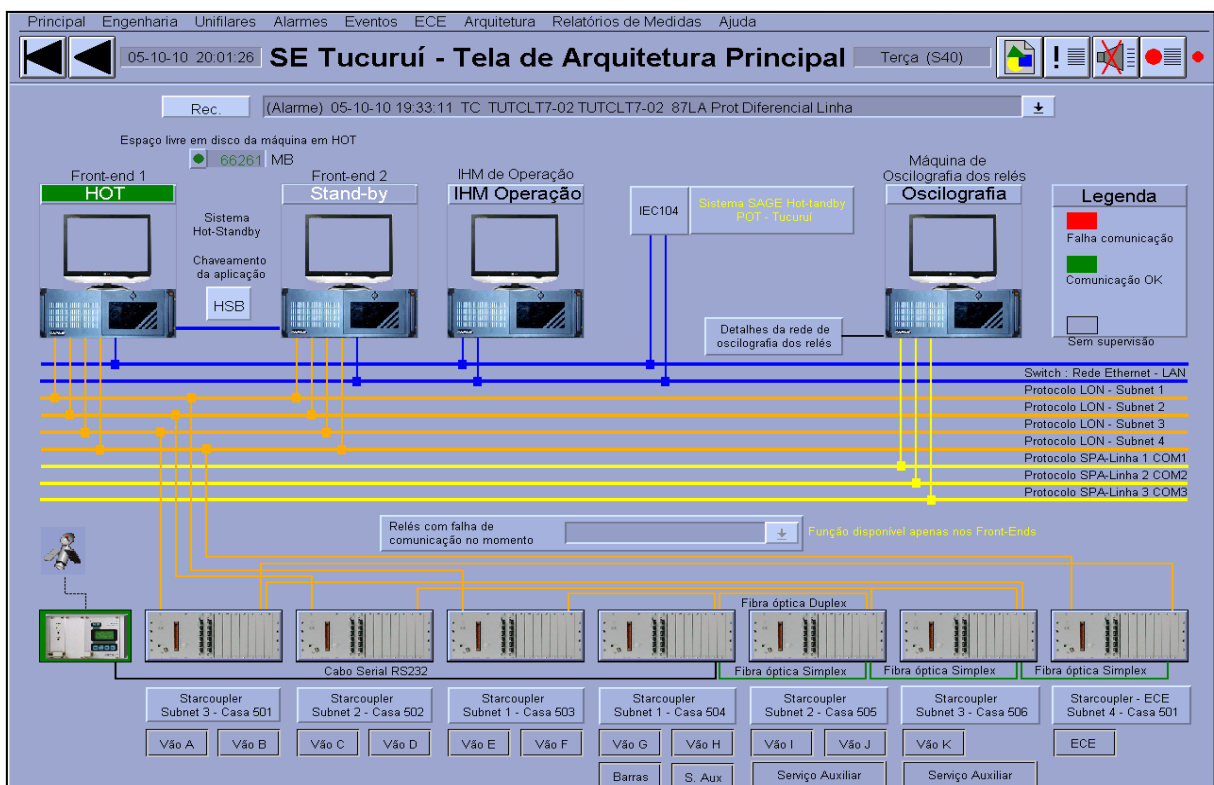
Principal Engenharia Unifilares Alarmes Eventos ECE Arquitetura Relatórios de Medidas Ajuda

05-10-10 20:01:26 SE Tucuruí - Tela de Arquitetura Principal Terça (S40)

Rec. (Alarme) 05-10-10 19:33:11 TC TUTCLT7-02 TUTCLT7-02 87LA Prot Diferencial Linha

Espaço livre em disco da máquina em HOT
66261 MB

Front-end 1
HOT

Sistema Hot-Standby

Chaveamento da aplicação

HSB

Front-end 2
Stand-by

IHM de Operação
IHM Operação

IEC104

Sistema SAGE Hot-tandby POT - Tucuruí

Máquina de Oscilografia dos relés
Oscilografia

Legenda
Falha comunicação
Comunicação OK
Sem supervisão

Detalhes da rede de oscilografia dos relés

Switch : Rede Ethernet - LAN
Protocolo LON - Subnet 1
Protocolo LON - Subnet 2
Protocolo LON - Subnet 3
Protocolo LON - Subnet 4
Protocolo SPA-Linha 1 COM1
Protocolo SPA-Linha 2 COM2
Protocolo SPA-Linha 3 COM3

Relés com falha de comunicação no momento
Função disponível apenas nos Front-Ends

Fibra óptica Duplex
Cabo Serial RS232
Fibra óptica Simplex
Fibra óptica Simplex
Fibra óptica Simplex

Starcoupler Subnet 3 - Casa 501
Starcoupler Subnet 2 - Casa 502
Starcoupler Subnet 1 - Casa 503
Starcoupler Subnet 1 - Casa 504
Starcoupler Subnet 2 - Casa 505
Starcoupler Subnet 3 - Casa 506
Starcoupler - ECE Subnet 4 - Casa 501

Vão A Vão B Vão C Vão D Vão E Vão F Vão G Vão H Vão I Vão J Vão K ECE

Barras S. Aux Serviço Auxiliar Serviço Auxiliar